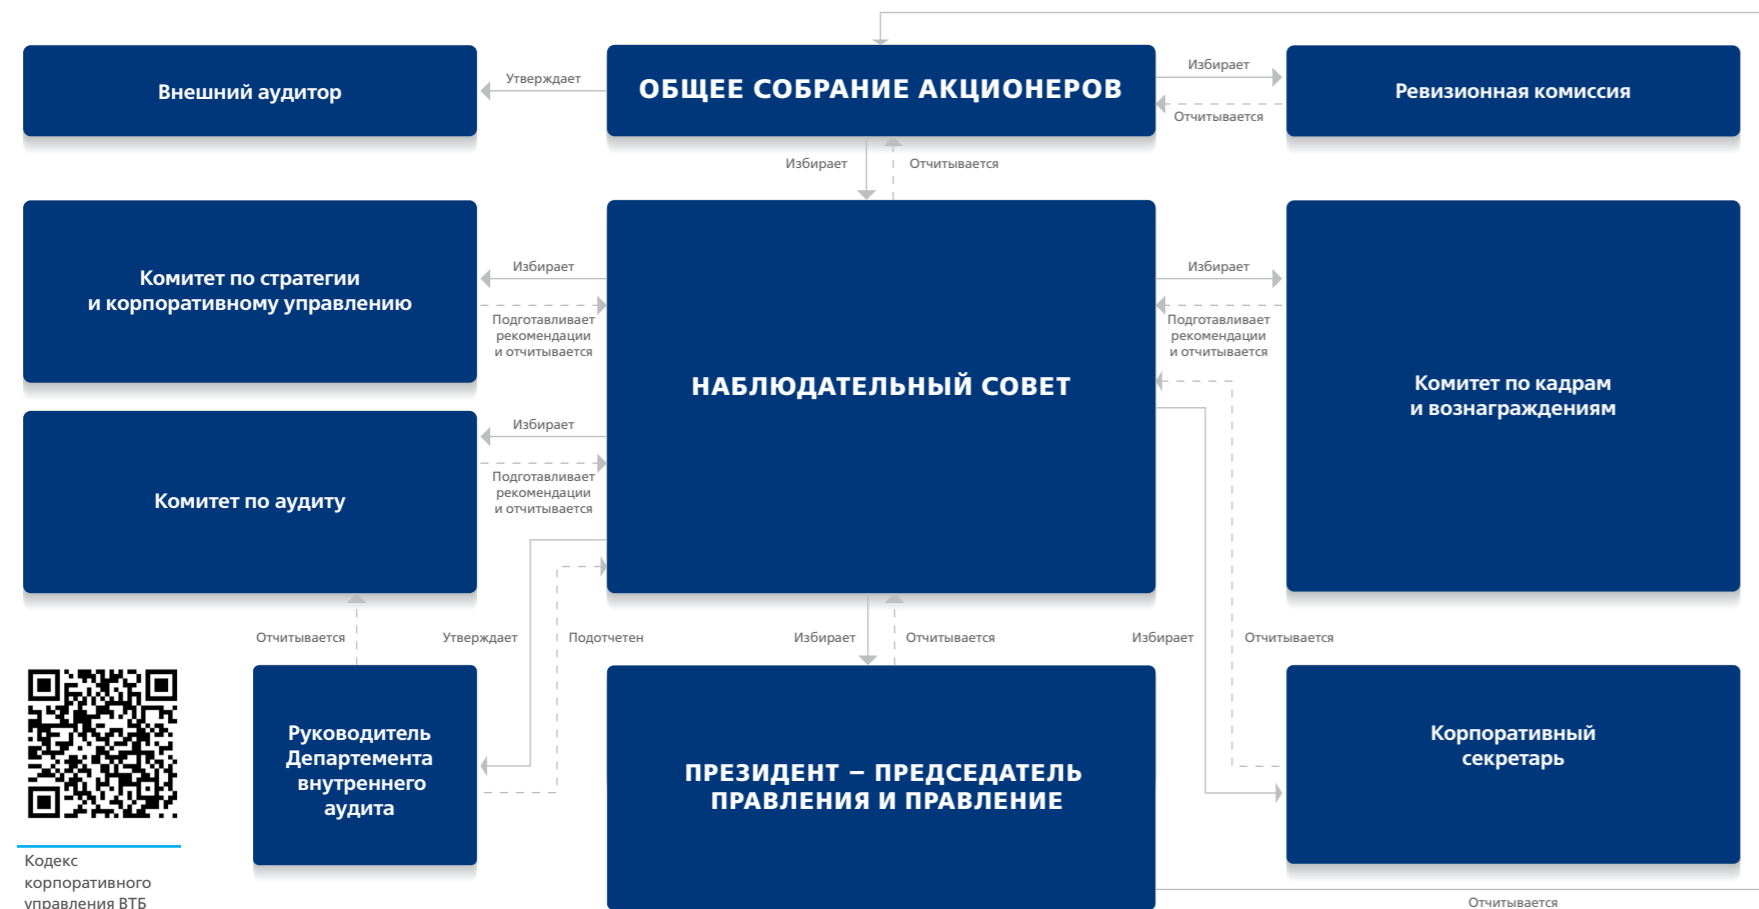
Внешний аудитор

Утверждает

ОБЩЕЕ СОБРАНИЕ АКЦИОНЕРОВ

Избирает

Отчитывается

Ревизионная комиссия

Избирает

Отчитывается

Комитет по стратегии и корпоративному управлению

Избирает

Подготавливает рекомендации и отчитывается

НАБЛЮДАТЕЛЬНЫЙ СОВЕТ

Избирает

Подготавливает рекомендации и отчитывается

Комитет по кадрам и вознаграждениям

Комитет по аудиту

Избирает

Подготавливает рекомендации и отчитывается

Отчитывается

Утверждает

Подотчетен

Избирает

Отчитывается

Избирает

Отчитывается

Руководитель Департамента внутреннего аудита

ПРЕЗИДЕНТ – ПРЕДСЕДАТЕЛЬ ПРАВЛЕНИЯ И ПРАВЛЕНИЕ

Корпоративный секретарь

Кодекс корпоративного управления ВТБ

Отчитывается